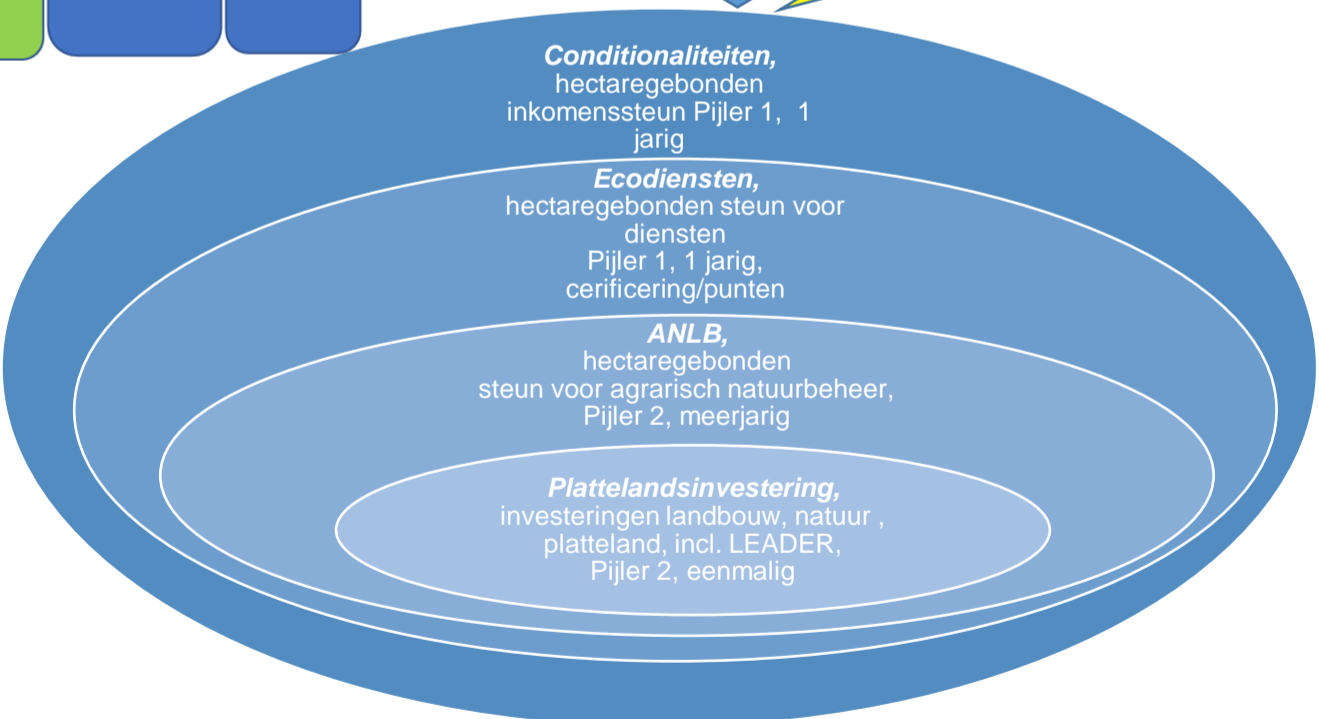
***Conditionaliteiten,***
hectaregebonden
inkomenssteun Pijler 1,  1
jarig

***Ecodiensten,***
hectaregebonden steun voor
diensten
Pijler 1, 1 jarig,
cerificering/punten

***ANLB,***
hectaregebonden
steun voor agrarisch natuurbeheer,
Pijler 2, meerjarig

***Plattelandsinvestering,***
investeringen landbouw, natuur ,
platteland, incl. LEADER,
Pijler 2, eenmalig